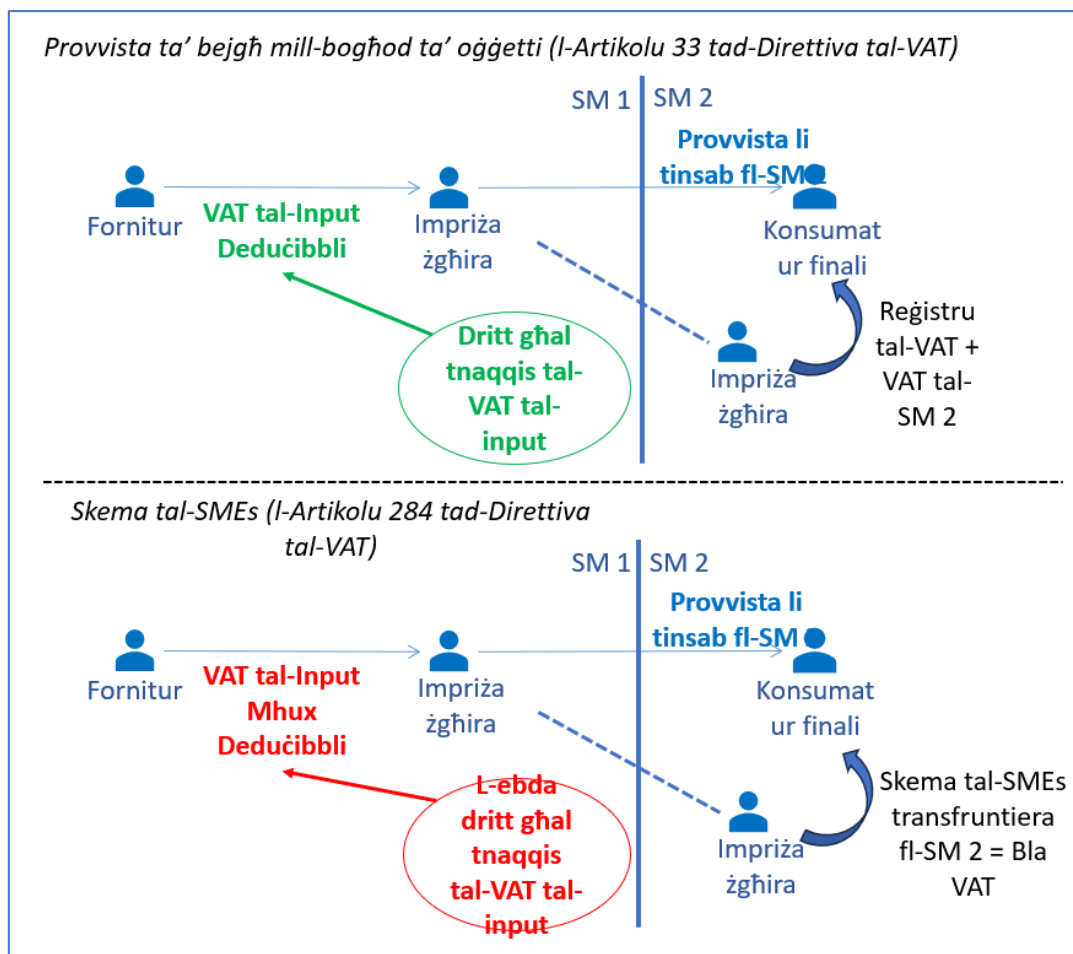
Provvista ta' bejgħ mill-bogħod ta' oġġetti (l-Artikolu 33 tad-Direttiva tal-VAT)

SM 1 SM 2

Fornitur

VAT tal-Input Deduċibbli

Impriża żgħira

Provvista li tinsab fl-SM 2

Konsumatur finali

Dritt għal tnaqqis tal-VAT tal-input

Impriża żgħira

Reġistru tal-VAT + VAT tal-SM 2

Skema tal-SMEs (l-Artikolu 284 tad-Direttiva tal-VAT)

SM 1 SM 2

Fornitur

VAT tal-Input Mhux Deduċibbli

Impriża żgħira

Provvista li tinsab fl-SM 2

Konsumatur finali

L-ebda dritt għal tnaqqis tal-VAT tal-input

Impriża żgħira

Skema tal-SMEs transfruntiera fl-SM 2 = Bla VAT